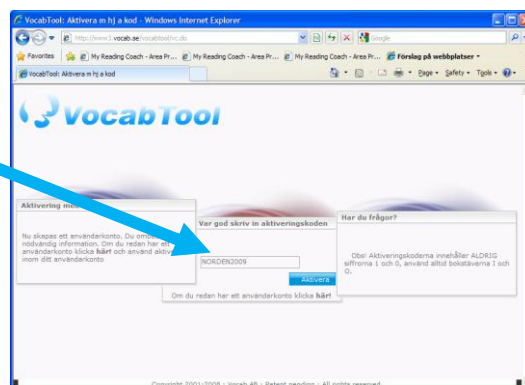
VocabTool: Aktivera m hj a kod - Windows Internet Explorer

http://www1.vocab.se/vocabtool/vc.do

Google

Favorites

My Reading Coach - Area Pr...

My Reading Coach - Area Pr...

My Reading Coach - Area Pr...

Förslag på webbplatser

VocabTool: Aktivera m hj a kod

Page

Safety

Tools

VocabTool

Aktivering me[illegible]

Nu skapas ett användarkonto. Du om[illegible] nödvändig information. Om du redan har ett användarkonto klicka här och använd aktiv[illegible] inom ditt användarkonto

Var god skriv in aktiveringskoden

NORDEN2009

Aktivera

Om du redan har ett användarkonto klicka här!

Har du frågor?

Obs! Aktiveringskoderna innehåller ALDRIG siffrorna 1 och 0, använd alltid bokstäverna I och O.

Copyright 2001-2008 - Vocab AB - Patent pending - All rights reserved